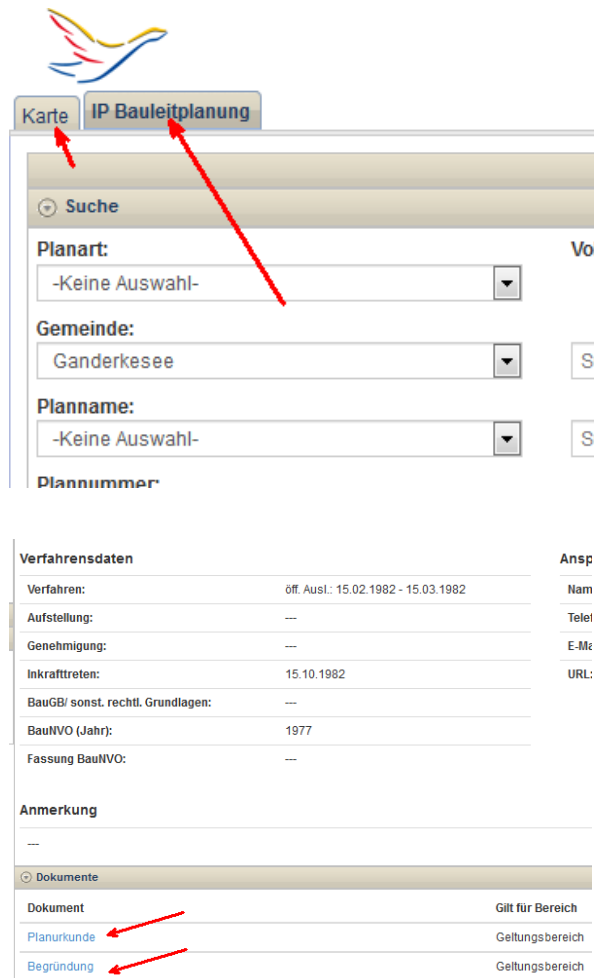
Karte

IP Bauleitplanung

Suche

Planart:

-Keine Auswahl-

Vo

Gemeinde:

Ganderkesee

S

Planname:

-Keine Auswahl-

S

Plannummer:

Verfahrensdaten

Ansp

| | |
|---|---|
| Verfahren: | öff. Ausl.: 15.02.1982 - 15.03.1982 |
| Aufstellung: | --- |
| Genehmigung: | --- |
| Inkrafttreten: | 15.10.1982 |
| BauGB/ sonst. rechtl. Grundlagen: | --- |
| BauNVO (Jahr): | 1977 |
| Fassung BauNVO: | --- |

Nam

Telef

E-Ma

URL:

Anmerkung

---

Dokumente

| Dokument | Gilt für Bereich |
|---|---|
| Planurkunde | Geltungsbereich |
| Begründung | Geltungsbereich |